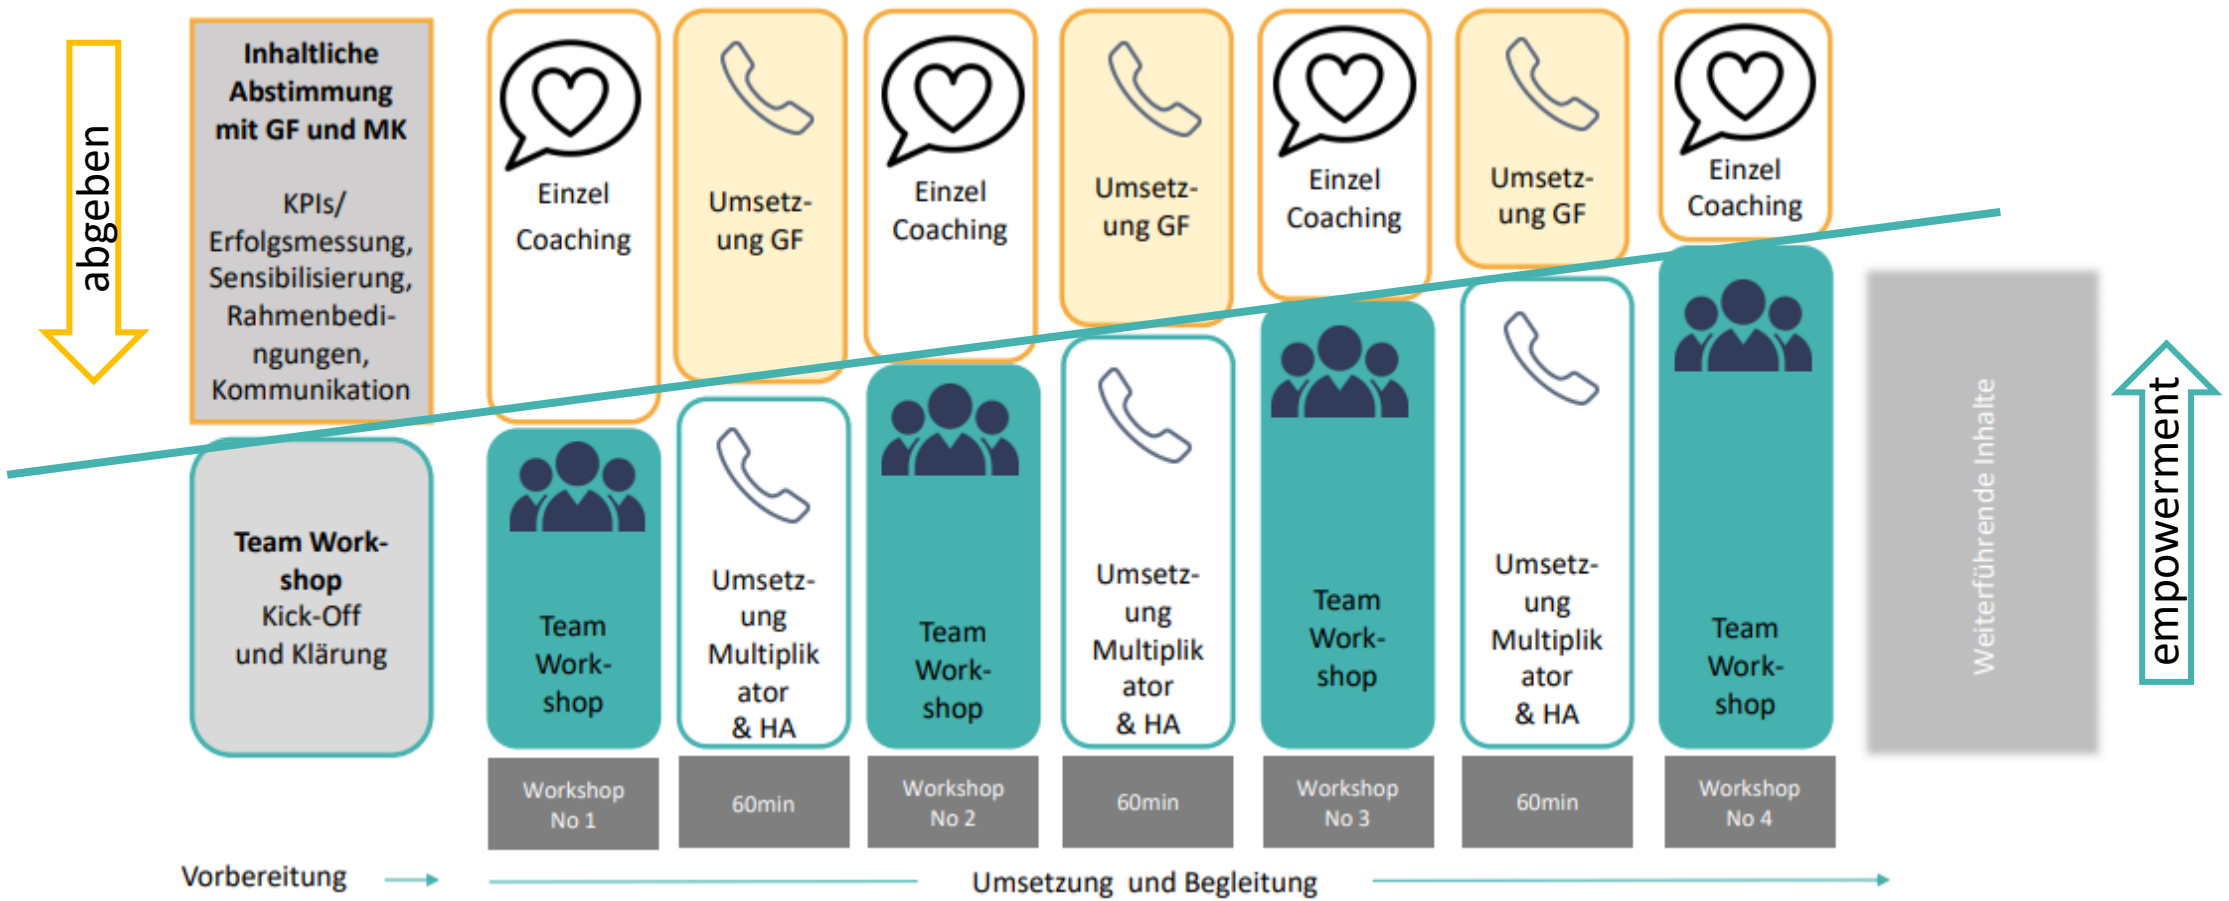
abgeben

Inhaltliche Abstimmung mit GF und MK

KPIs/ Erfolgsmessung, Sensibilisierung, Rahmenbedingungen, Kommunikation

Team Workshop
Kick-Off und Klärung

Einzel Coaching

Team Workshop

Workshop No 1

Umsetzung GF

Umsetzung Multiplikator & HA

60min

Einzel Coaching

Team Workshop

Workshop No 2

Umsetzung GF

Umsetzung Multiplikator & HA

60min

Einzel Coaching

Team Workshop

Workshop No 3

Umsetzung GF

Umsetzung Multiplikator & HA

60min

Einzel Coaching

Team Workshop

Workshop No 4

Weiterführende Inhalte

empowerment

Vorbereitung

Umsetzung und Begleitung